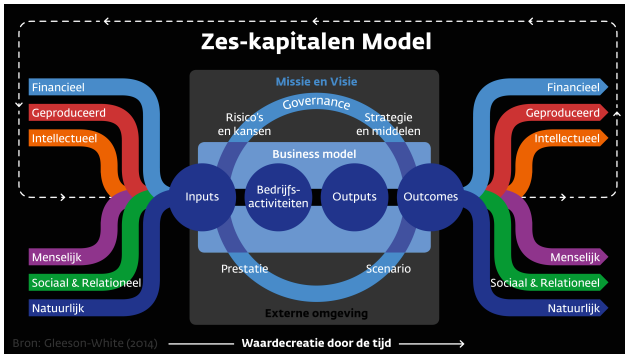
Zes-kapitalen Model

Financieel
Geproduceerd
Intellectueel
Menselijk
Sociaal & Relationeel
Natuurlijk

Missie en Visie
Governance
Risico's en kansen
Strategie en middelen
Business model
Inputs
Bedrijfs-activiteiten
Outputs
Outcomes
Prestatie
Scenario
Externe omgeving

Financieel
Geproduceerd
Intellectueel
Menselijk
Sociaal & Relationeel
Natuurlijk

Bron: Gleeson-White (2014)
Waardecreatie door de tijd